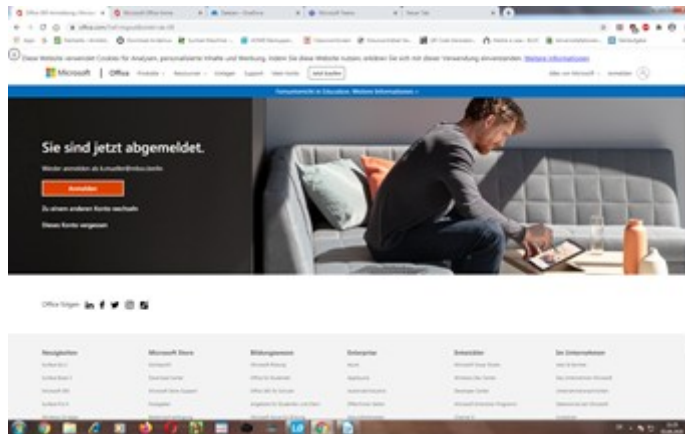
Diese Website verwendet Cookies für Analysen, personalisierte Inhalte und Werbung. Indem Sie diese Website nutzen, erklären Sie sich mit dieser Verwendung einverstanden. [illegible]

Microsoft | Office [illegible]

Sie sind jetzt abgemeldet.

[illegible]

Anmelden

Zu einem anderen Konto wechseln

Dieses Konto vergessen

Office folgen

Neuigkeiten

Microsoft Store

Bildungswesen

Enterprise

Entwickler

Das Unternehmen